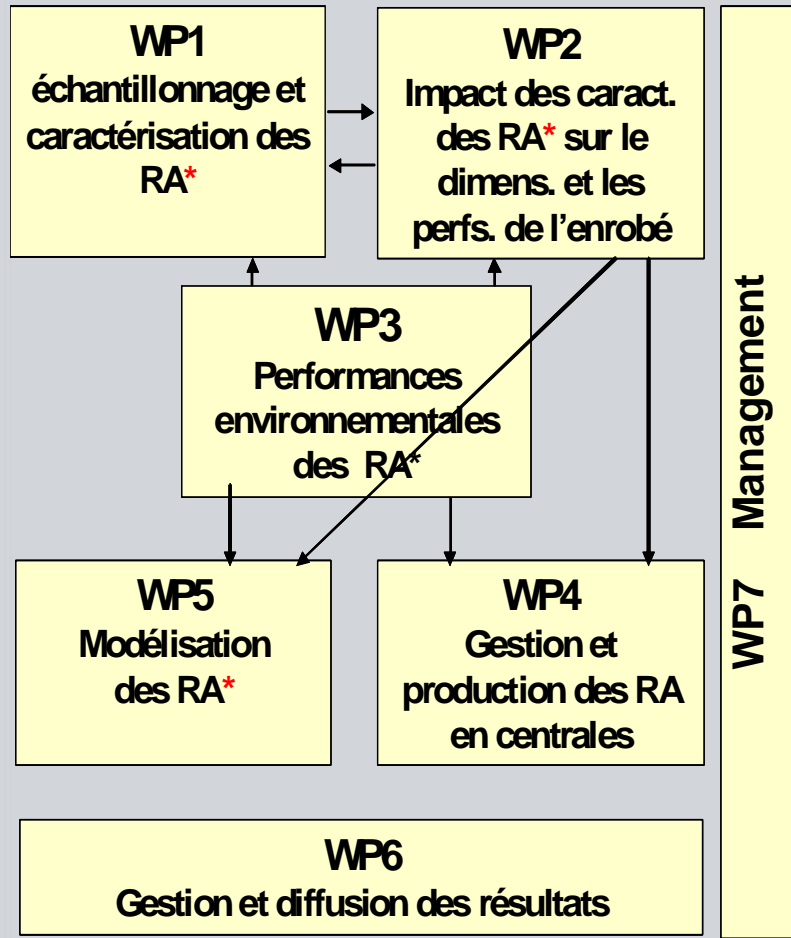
WP1
échantillonnage et caractérisation des RA*

WP2
Impact des caract. des RA* sur le dimens. et les perfs. de l'enrobé

WP3
Performances environnementales des RA*

WP5
Modélisation des RA*

WP4
Gestion et production des RA en centrales

WP6
Gestion et diffusion des résultats

WP7 Management